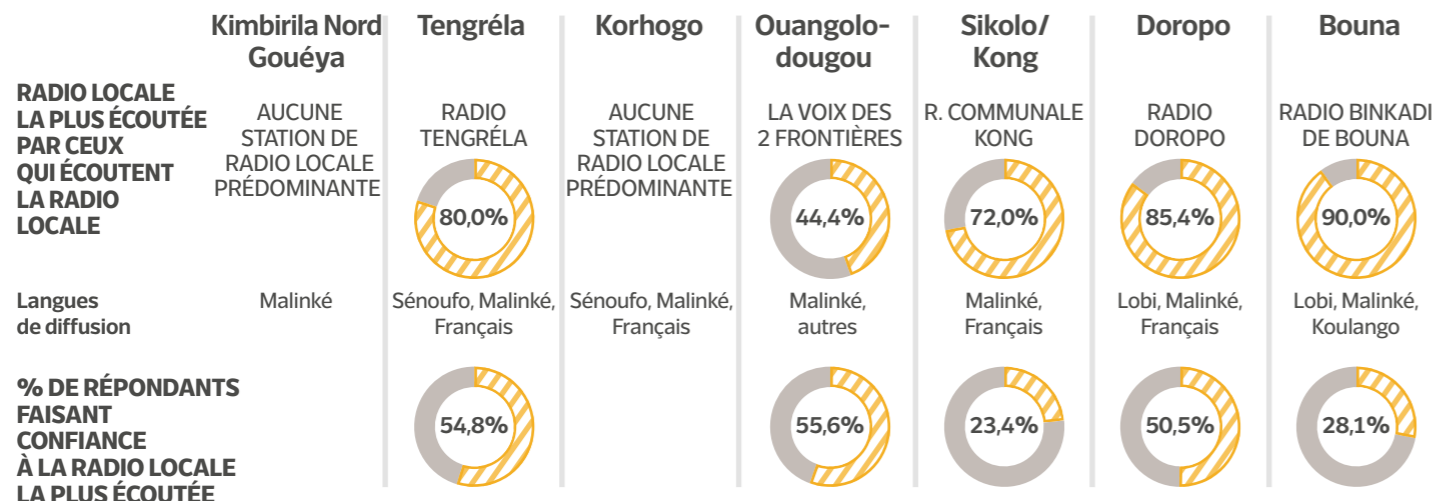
| | Kimbirila Nord Gouéya | Tengréla | Korhogo | Ouangolo-dougou | Sikolo/ Kong | Doropo | Bouna |
|---|---|---|---|---|---|---|---|
| RADIO LOCALE LA PLUS ÉCOUTÉE PAR CEUX QUI ÉCOUTENT LA RADIO LOCALE | AUCUNE STATION DE RADIO LOCALE PRÉDOMINANTE | RADIO TENGRÉLA 80,0% | AUCUNE STATION DE RADIO LOCALE PRÉDOMINANTE | LA VOIX DES 2 FRONTIÈRES 44,4% | R. COMMUNALE KONG 72,0% | RADIO DOROPO 85,4% | RADIO BINKADI DE BOUNA 90,0% |
| Langues de diffusion | Malinké | Sénoufo, Malinké, Français | Sénoufo, Malinké, Français | Malinké, autres | Malinké, Français | Lobi, Malinké, Français | Lobi, Malinké, Koulango |
| % DE RÉPONDANTS FAISANT CONFIANCE À LA RADIO LOCALE LA PLUS ÉCOUTÉE | | 54,8% | | 55,6% | 23,4% | 50,5% | 28,1% |